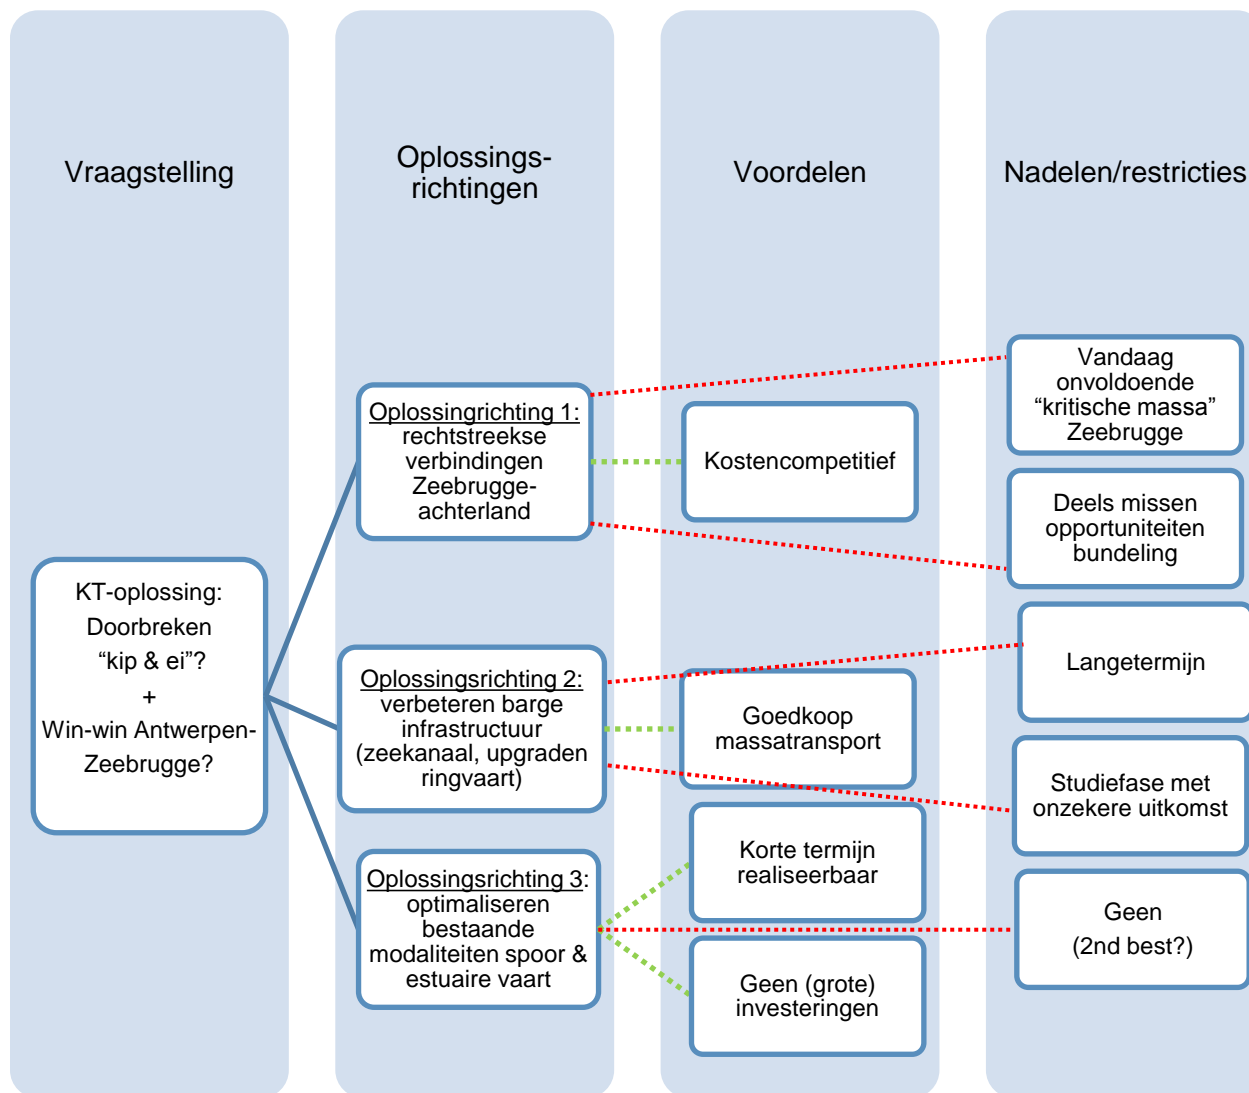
Vraagstelling

Oplossingsrichtingen

Voordelen

Nadelen/restricties

KT-oplossing: Doorbreken "kip & ei"? + Win-win Antwerpen-Zeebrugge?

Oplossingrichting 1: rechtstreekse verbindingen Zeebrugge-achterland

Kostencompetitief

Vandaag onvoldoende "kritische massa" Zeebrugge

Deels missen opportuniteiten bundeling

Oplossingsrichting 2: verbeteren barge infrastructuur (zeekanaal, upgraden ringvaart)

Goedkoop massatransport

Langetermijn

Studiefase met onzekere uitkomst

Oplossingsrichting 3: optimaliseren bestaande modaliteiten spoor & estuaire vaart

Korte termijn realiseerbaar

Geen (grote) investeringen

Geen (2nd best?)